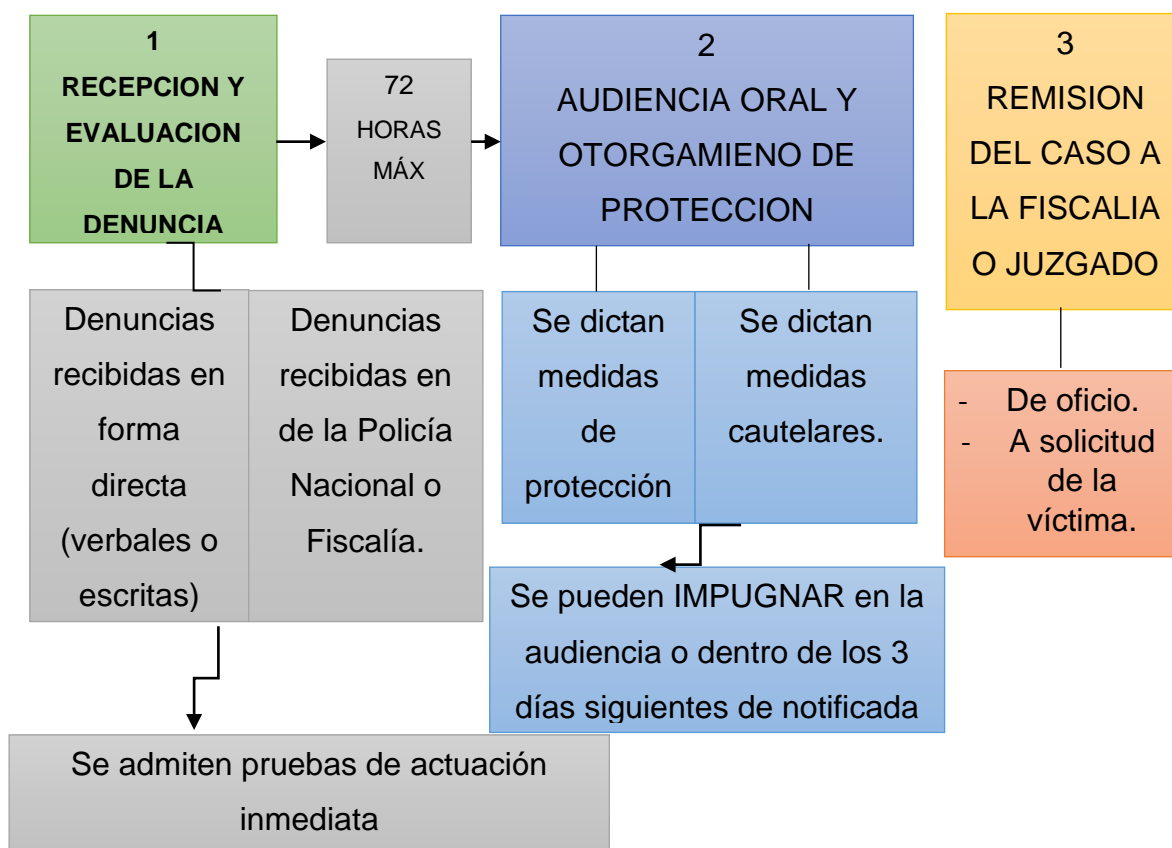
1
RECEPCION Y EVALUACION DE LA DENUNCIA

72
HORAS
MÁX

2
AUDIENCIA ORAL Y OTORGAMIENO DE PROTECCION

3
REMISION DEL CASO A LA FISCALIA O JUZGADO

Denuncias recibidas en forma directa (verbales o escritas)

Denuncias recibidas en de la Policía Nacional o Fiscalía.

Se dictan medidas de protección

Se dictan medidas cautelares.

- De oficio.
- A solicitud de la víctima.

Se pueden IMPUGNAR en la audiencia o dentro de los 3 días siguientes de notificada

Se admiten pruebas de actuación inmediata